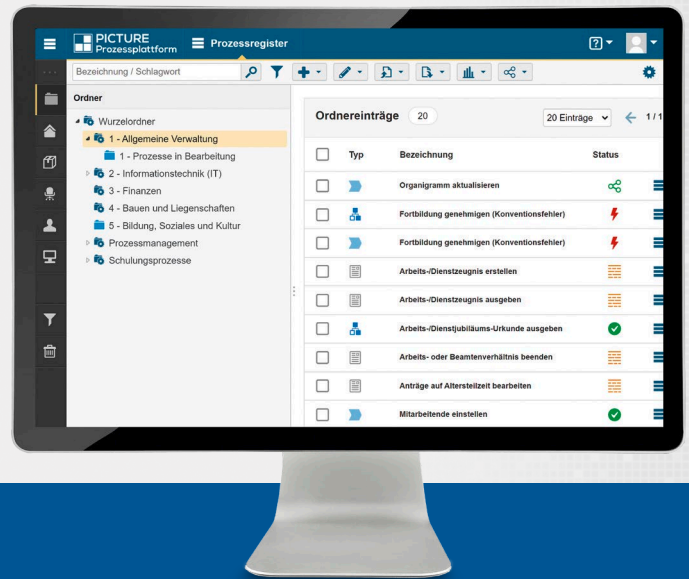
PICTURE Prozessplattform

Prozessregister

Bezeichnung / Schlagwort

Ordner

Wurzelordner
1 - Allgemeine Verwaltung
1 - Prozesse in Bearbeitung
2 - Informationstechnik (IT)
3 - Finanzen
4 - Bauen und Liegenschaften
5 - Bildung, Soziales und Kultur
Prozessmanagement
Schulungsprozesse

Ordnereinträge 20

20 Einträge

1 / 1

| | Typ | Bezeichnung | Status |
|---|---|---|---|
| | | Organigramm aktualisieren | |
| | | Fortbildung genehmigen (Konventionsfehler) | |
| | | Fortbildung genehmigen (Konventionsfehler) | |
| | | Arbeits-/Dienstzeugnis erstellen | |
| | | Arbeits-/Dienstzeugnis ausgeben | |
| | | Arbeits-/Dienstjubiläums-Urkunde ausgeben | |
| | | Arbeits- oder Beamtenverhältnis beenden | |
| | | Anträge auf Altersteilzeit bearbeiten | |
| | | Mitarbeitende einstellen | |